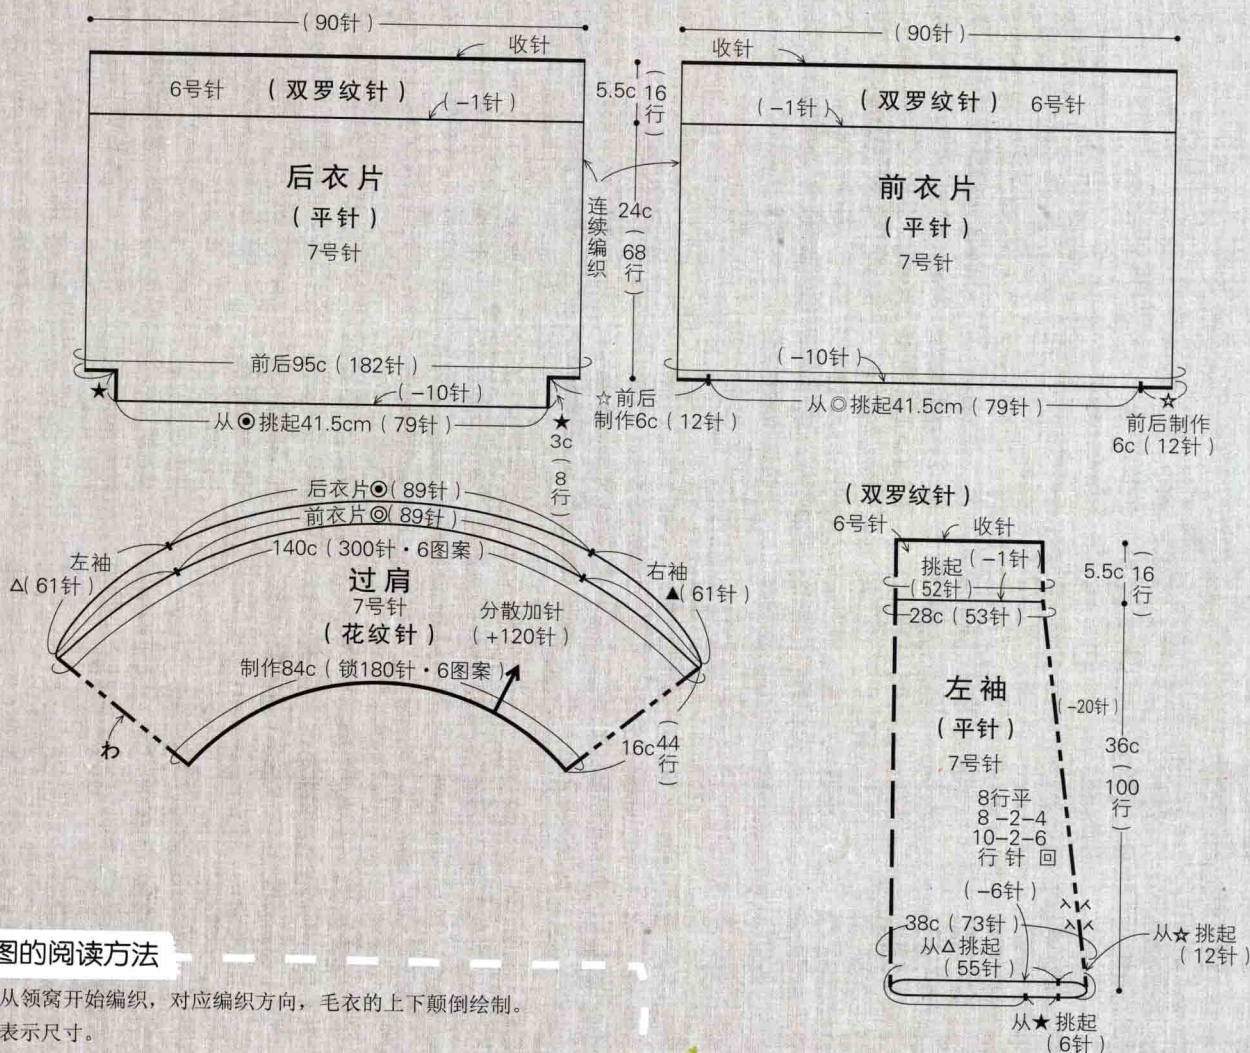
(90针)

收针

6号针 (双罗纹针) (-1针)

5.5c (16行)

后衣片
(平针)
7号针

连续编织 24c (68行)

前后95c (182针)

(-10针)

从◉挑起41.5cm (79针)

★ 3c (8行)

☆前后制作6c (12针)

(90针)

收针

(-1针) (双罗纹针) 6号针

前衣片
(平针)
7号针

(-10针)

从◎挑起41.5cm (79针)

前后制作6c (12针)

后衣片◉(89针)
前衣片◎(89针)
140c (300针・6图案)

左袖 △(61针)

右袖 ▲(61针)

过肩
7号针
(花纹针)

分散加针 (+120针)

制作84c (锁180针・6图案)

わ

16c (44行)

(双罗纹针)
6号针 收针
挑起 (-1针)
(52针)
28c (53针)

5.5c (16行)

左袖
(平针)
7号针

(-20针)

36c (100行)

8行平
8-2-4
10-2-6
行 针 回

(-6针)

38c (73针)
从△挑起
(55针)

从☆挑起 (12针)

从★挑起 (6针)

图的阅读方法

从领窝开始编织，对应编织方向，毛衣的上下颠倒绘制。
表示尺寸。